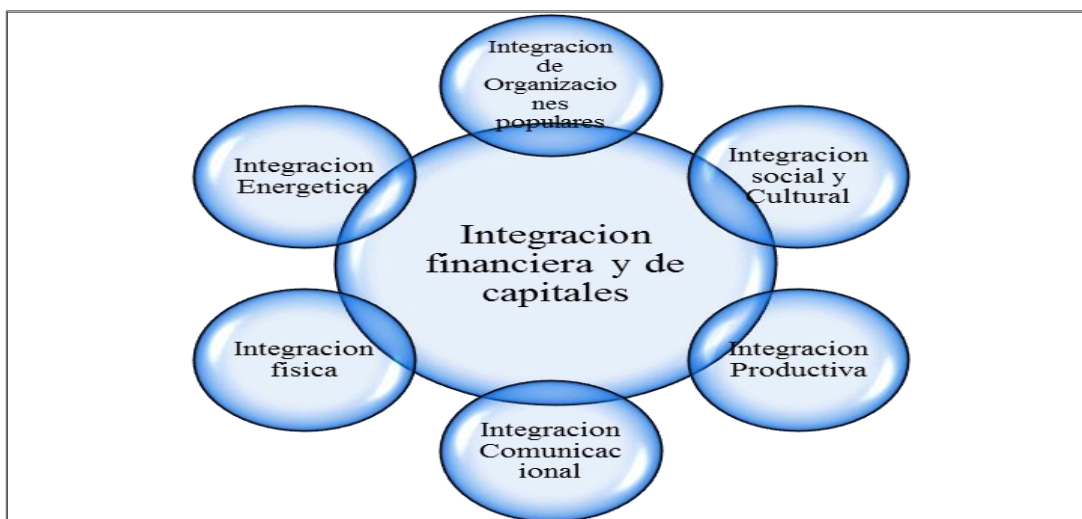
Integracion de Organizaciones populares

Integracion Energetica

Integracion social y Cultural

Integracion financiera y de capitales

Integracion fisica

Integracion Productiva

Integracion Comunicacional